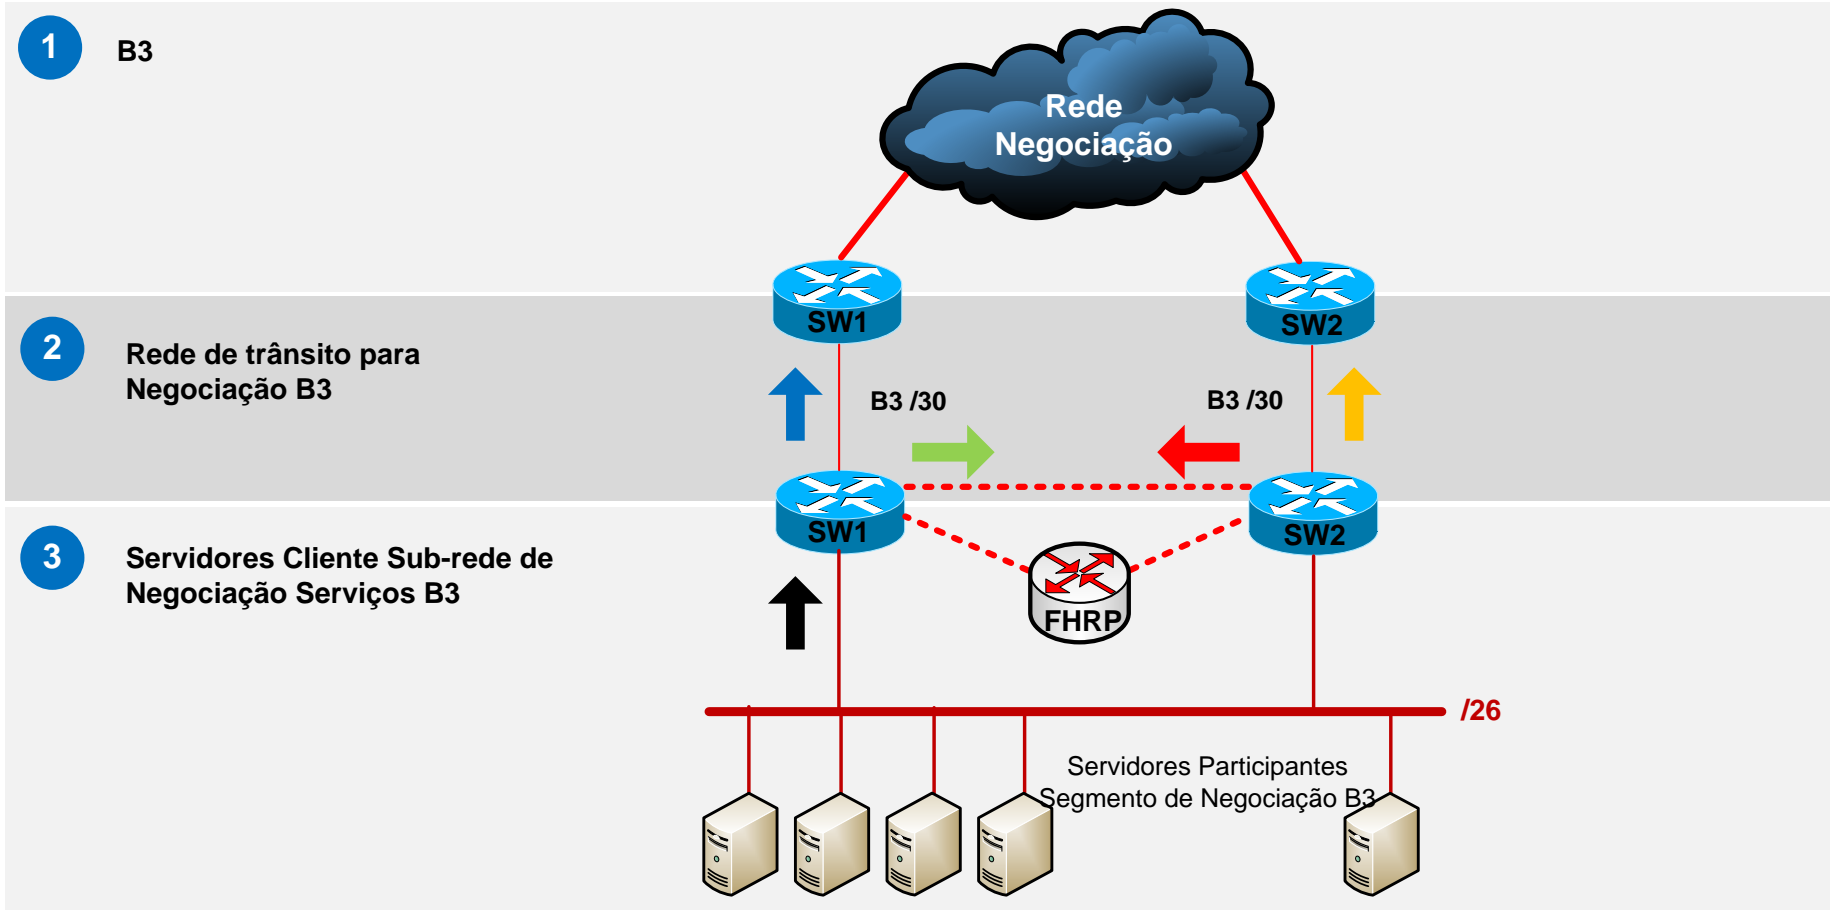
1 B3

Rede Negociação

SW1

SW2

2 Rede de trânsito para Negociação B3

B3 /30

B3 /30

SW1

SW2

3 Servidores Cliente Sub-rede de Negociação Serviços B3

FHRP

/26

Servidores Participantes Segmento de Negociação B3